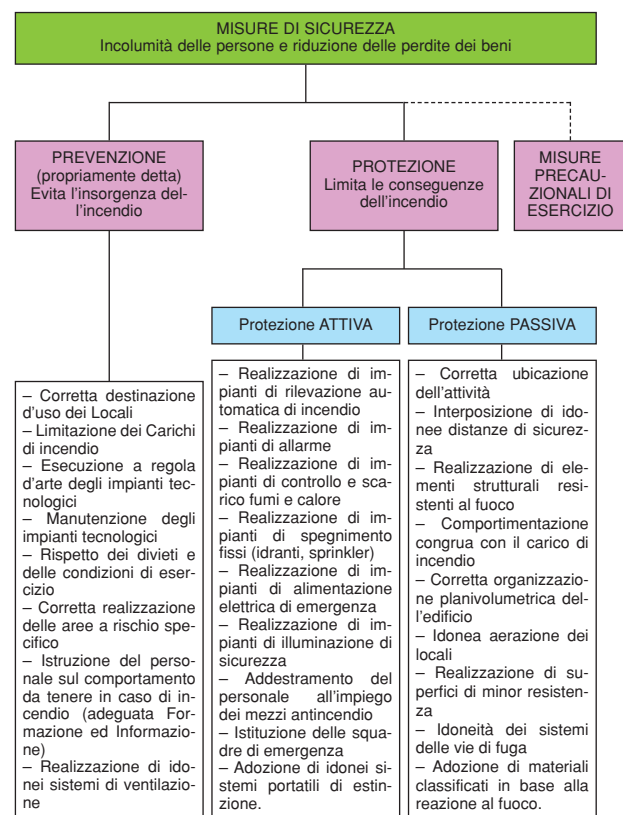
MISURE DI SICUREZZA
Incolumità delle persone e riduzione delle perdite dei beni

PREVENZIONE
(propriamente detta)
Evita l'insorgenza dell'incendio

PROTEZIONE
Limita le conseguenze dell'incendio

MISURE PRECAUZIONALI DI ESERCIZIO

Protezione ATTIVA

Protezione PASSIVA

– Corretta destinazione d'uso dei Locali
– Limitazione dei Carichi di incendio
– Esecuzione a regola d'arte degli impianti tecnologici
– Manutenzione degli impianti tecnologici
– Rispetto dei divieti e delle condizioni di esercizio
– Corretta realizzazione delle aree a rischio specifico
– Istruzione del personale sul comportamento da tenere in caso di incendio (adeguata Formazione ed Informazione)
– Realizzazione di idonei sistemi di ventilazione

– Realizzazione di impianti di rilevazione automatica di incendio
– Realizzazione di impianti di allarme
– Realizzazione di impianti di controllo e scarico fumi e calore
– Realizzazione di impianti di spegnimento fissi (idranti, sprinkler)
– Realizzazione di impianti di alimentazione elettrica di emergenza
– Realizzazione di impianti di illuminazione di sicurezza
– Addestramento del personale all'impiego dei mezzi antincendio
– Istituzione delle squadre di emergenza
– Adozione di idonei sistemi portatili di estinzione.

– Corretta ubicazione dell'attività
– Interposizione di idonee distanze di sicurezza
– Realizzazione di elementi strutturali resistenti al fuoco
– Comportimentazione congrua con il carico di incendio
– Corretta organizzazione planivolumetrica dell'edificio
– Idonea aerazione dei locali
– Realizzazione di superfici di minor resistenza
– Idoneità dei sistemi delle vie di fuga
– Adozione di materiali classificati in base alla reazione al fuoco.